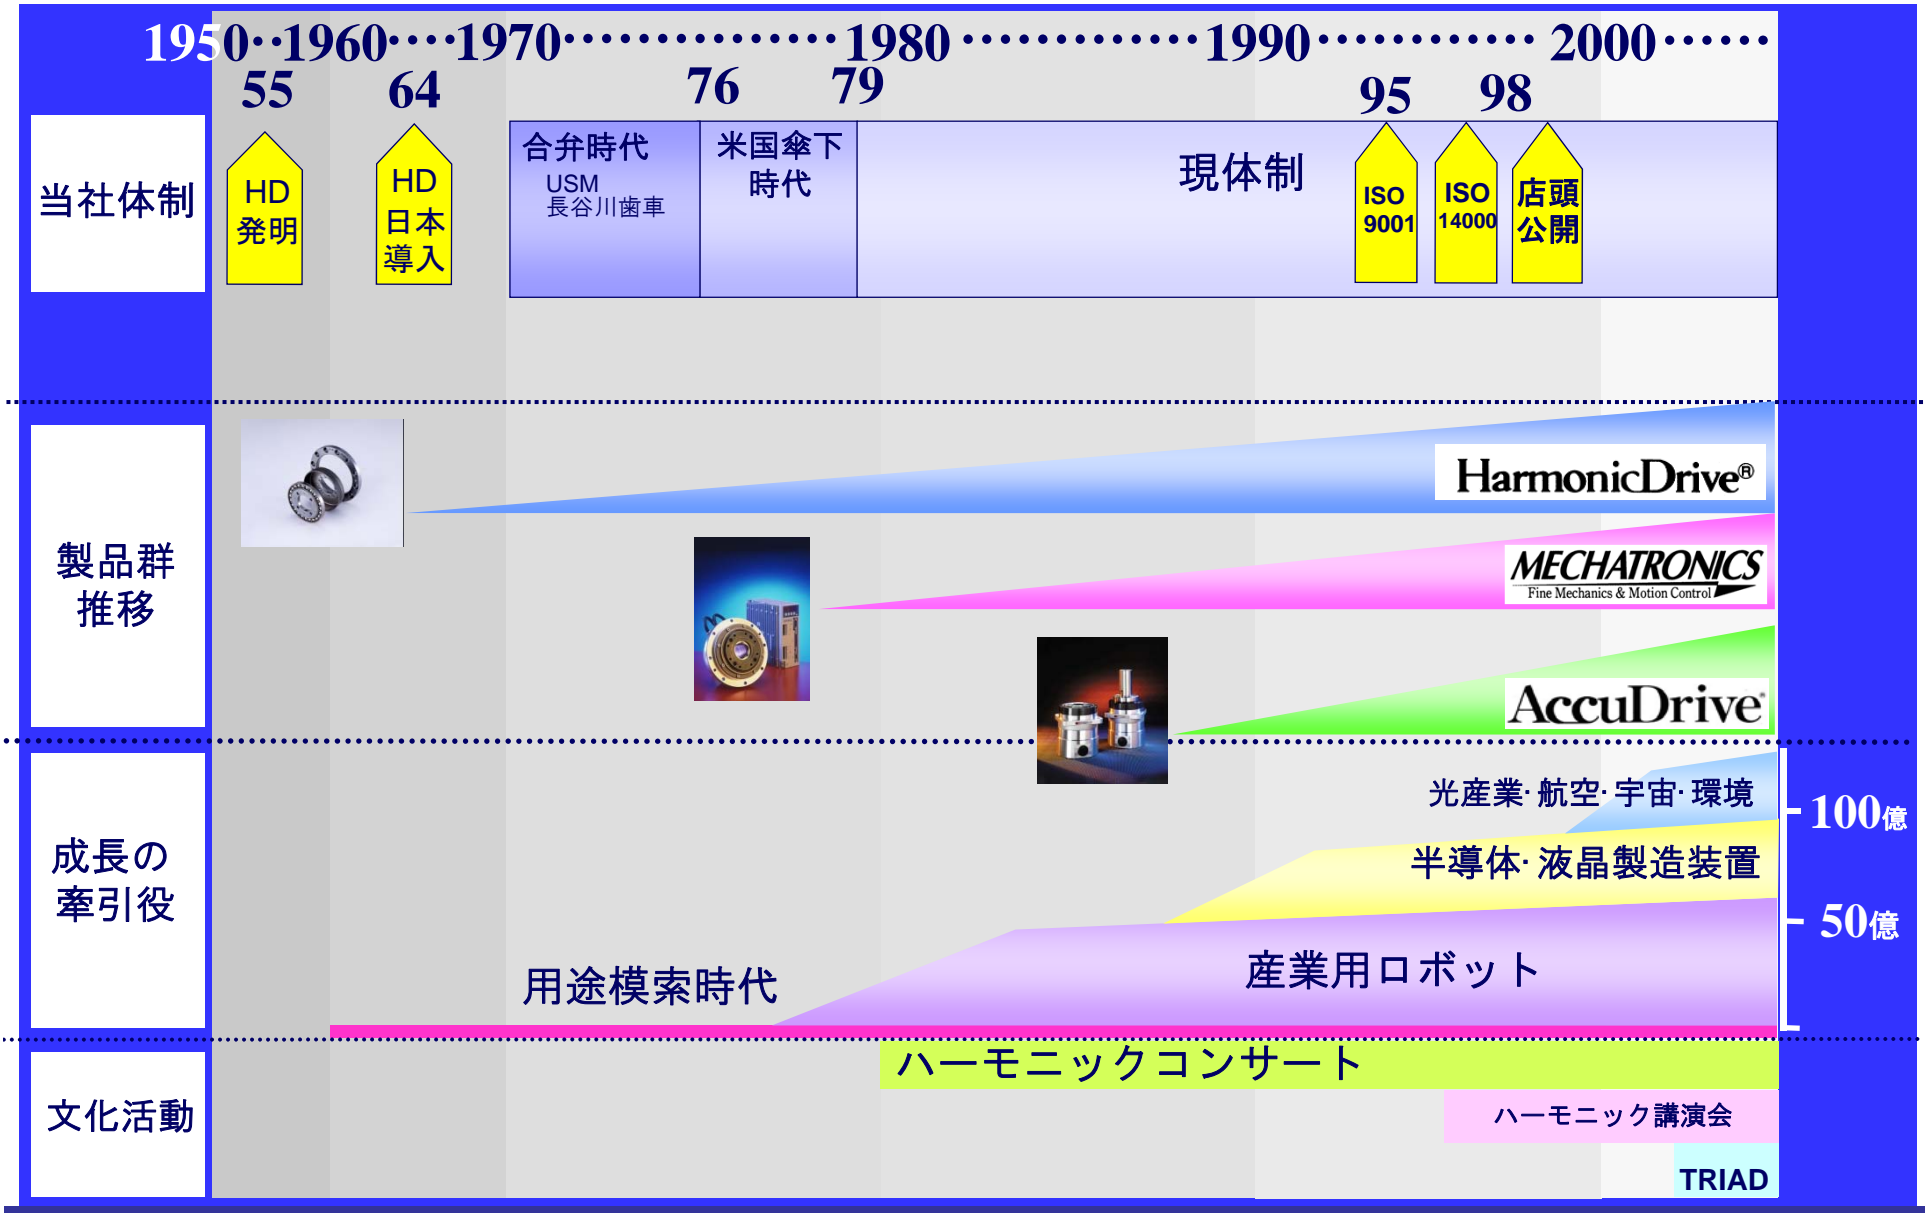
1950··1960···1970··············1980············1990············2000······

55 64 76 79 95 98

当社体制

HD 発明

HD 日本 導入

合弁時代 USM 長谷川歯車

米国傘下 時代

現体制

ISO 9001

ISO 14000

店頭 公開

製品群 推移

HarmonicDrive®

MECHATRONICS Fine Mechanics & Motion Control

AccuDrive®

成長の 牽引役

光産業· 航空· 宇宙· 環境

100億

半導体· 液晶製造装置

50億

用途模索時代

産業用ロボット

文化活動

ハーモニックコンサート

ハーモニック講演会

TRIAD